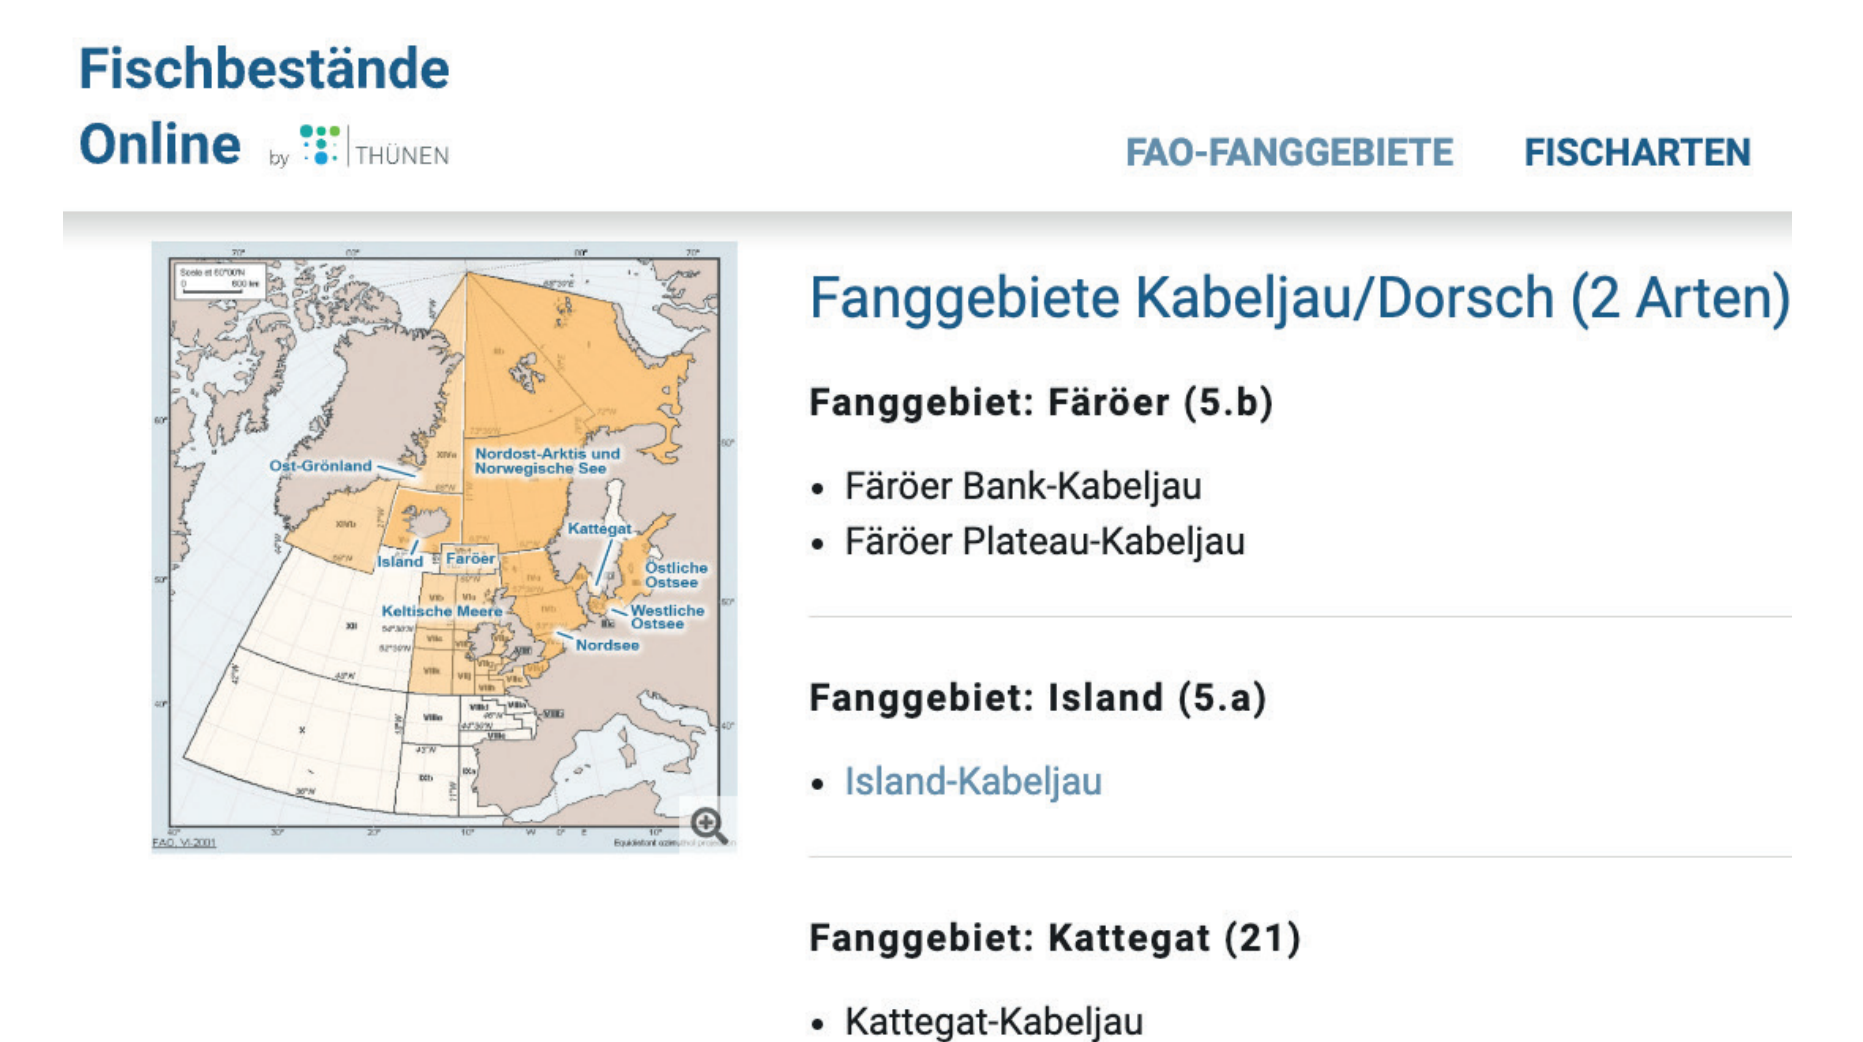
Fischbestände Online by THÜNEN

FAO-FANGGEBIETE FISCHARTEN

Ost-Grönland
Nordost-Arktis und Norwegische See
Kattegat
Island
Färöer
Östliche Ostsee
Keltische Meere
Westliche Ostsee
Nordsee
FAO, VI.2001

Fanggebiete Kabeljau/Dorsch (2 Arten)

Fanggebiet: Färöer (5.b)

- Färöer Bank-Kabeljau
- Färöer Plateau-Kabeljau

Fanggebiet: Island (5.a)

- Island-Kabeljau

Fanggebiet: Kattegat (21)

- Kattegat-Kabeljau